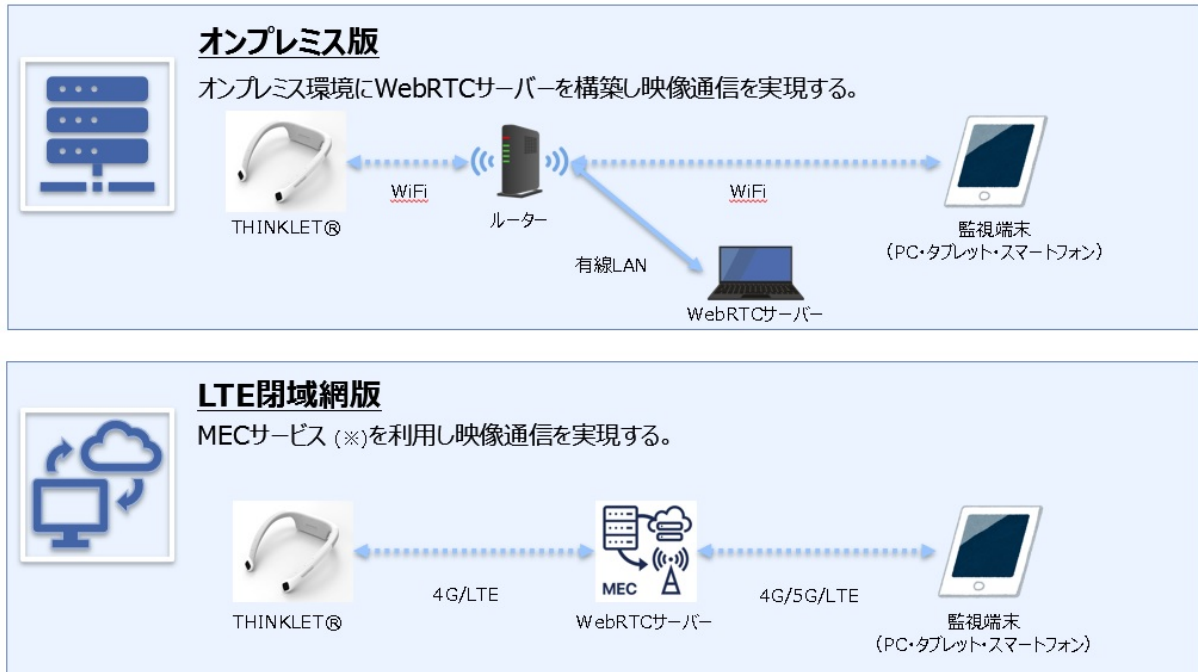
オンプレミス版

オンプレミス環境にWebRTCサーバーを構築し映像通信を実現する。

THINKLET®

WiFi

ルーター

WiFi

監視端末
（PC・タブレット・スマートフォン）

有線LAN

WebRTCサーバー

LTE閉域網版

MECサービス (※)を利用し映像通信を実現する。

THINKLET®

4G/LTE

MEC

WebRTCサーバー

4G/5G/LTE

監視端末
（PC・タブレット・スマートフォン）